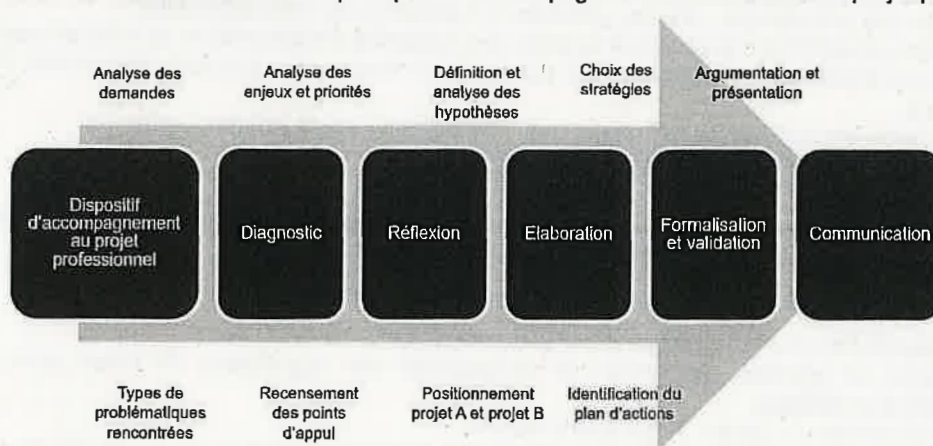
Analyse des demandes

Analyse des enjeux et priorités

Définition et analyse des hypothèses

Choix des stratégies

Argumentation et présentation

Dispositif d'accompagnement au projet professionnel

Diagnostic

Réflexion

Elaboration

Formalisation et validation

Communication

Types de problématiques rencontrées

Recensement des points d'appui

Positionnement projet A et projet B

Identification du plan d'actions